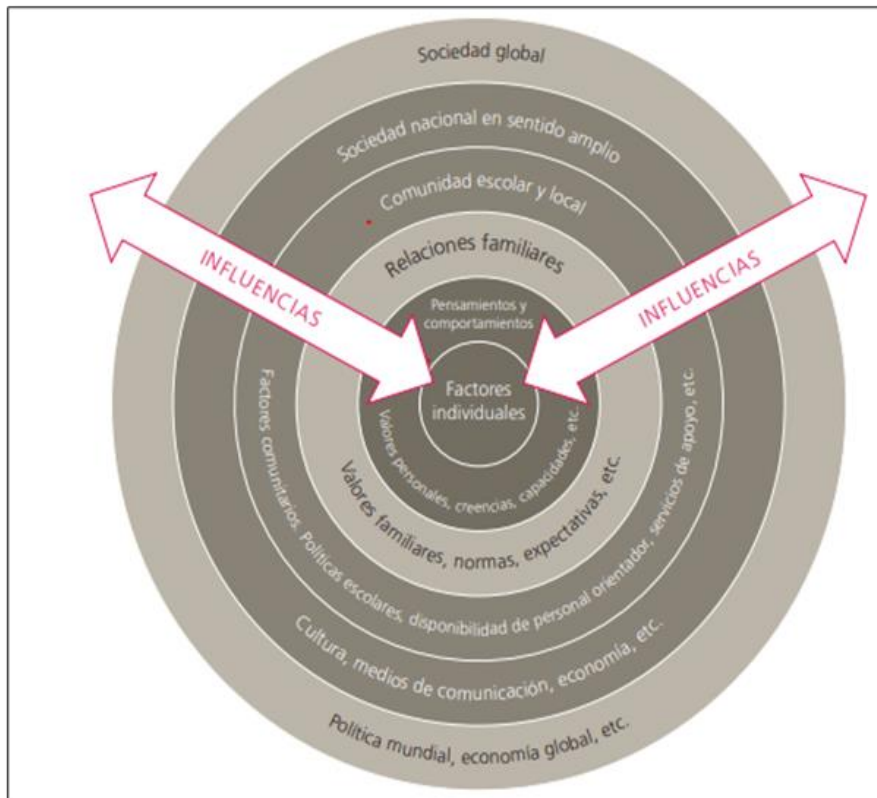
Sociedad global

Sociedad nacional en sentido amplio

Comunidad escolar y local

Relaciones familiares

Pensamientos y comportamientos

INFLUENCIAS

INFLUENCIAS

Factores individuales

Valores personales, creencias, capacidades, etc.

Valores familiares, normas, expectativas, etc.

Factores comunitarios: Políticas escolares, disponibilidad de personal orientador, servicios de apoyo, etc.

Cultura, medios de comunicación, economía, etc.

Política mundial, economía global, etc.